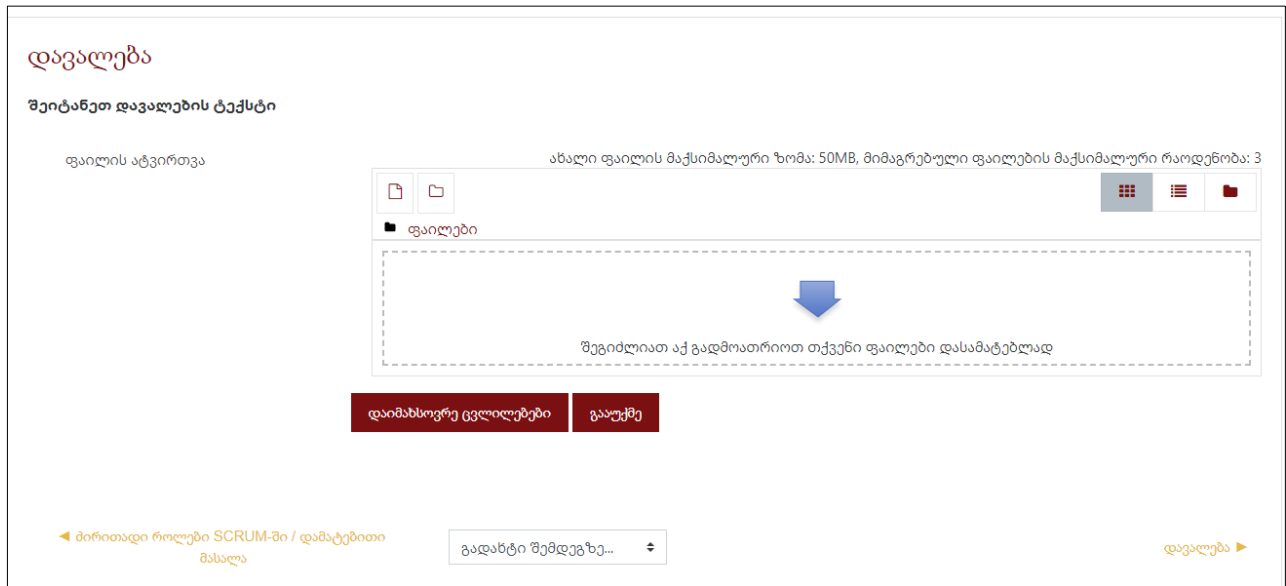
დავალება

შეიტანეთ დავალების ტექსტი

ფაილის ატვირთვა

ახალი ფაილის მაქსიმალური ზომა: 50MB, მიმაგრებული ფაილების მაქსიმალური რაოდენობა: 3

ფაილები

შეგიძლიათ აქ გადმოათრიოთ თქვენი ფაილები დასამატებლად

დაიმახსოვრე ცვლილებები

გააუქმე

◄ ძირითადი როლები SCRUM-ში / დამატებითი მასალა

გადახტი შემდეგზე...

დავალება ►